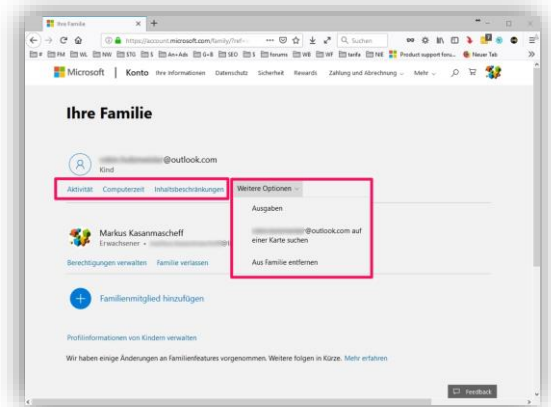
Ihre Familie

https://account.microsoft.com/family/?ref=

Suchen

# FM WL NW STG $ An+Ads G+B SEO $ forums WB WF tarifa NE Product support foru... Neuer Tab

Microsoft | Konto Ihre Informationen Datenschutz Sicherheit Rewards Zahlung und Abrechnung Mehr

Ihre Familie

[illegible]@outlook.com
Kind

Aktivität Computerzeit Inhaltsbeschränkungen

Weitere Optionen

Ausgaben

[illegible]@outlook.com auf einer Karte suchen

Aus Familie entfernen

Markus Kasanmascheff
Erwachsener • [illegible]

Berechtigungen verwalten Familie verlassen

Familienmitglied hinzufügen

Profilinformationen von Kindern verwalten

Wir haben einige Änderungen an Familienfeatures vorgenommen. Weitere folgen in Kürze. Mehr erfahren

Feedback